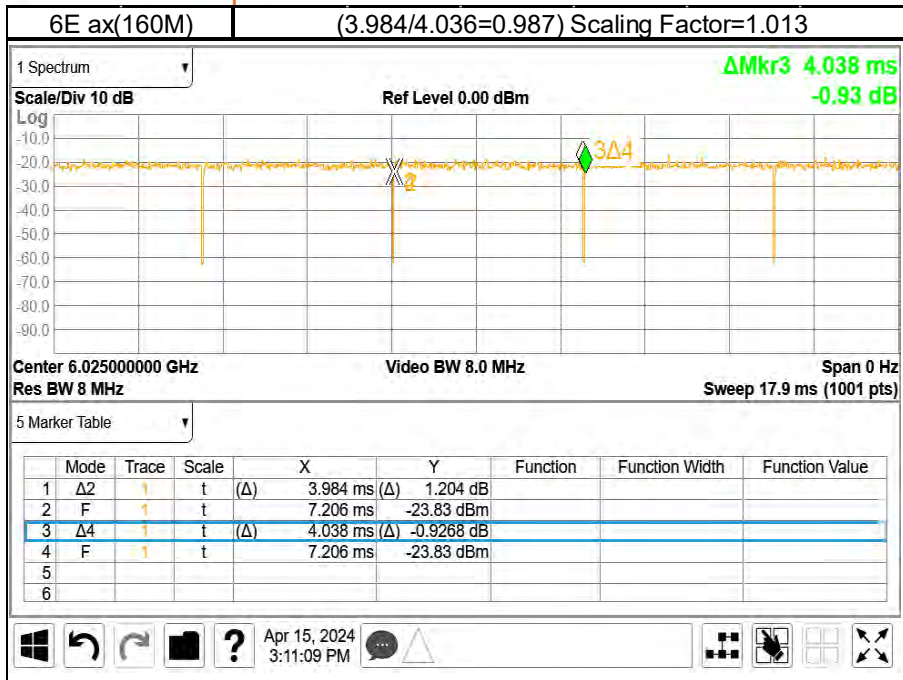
| 6E ax(160M) | (3.984/4.036=0.987) Scaling Factor=1.013 |
|---|---|

1 Spectrum

ΔMkr3 4.038 ms
-0.93 dB

Scale/Div 10 dB
Ref Level 0.00 dBm
Log
-10.0
-20.0
-30.0
-40.0
-50.0
-60.0
-70.0
-80.0
-90.0

X2
3Δ4

Center 6.025000000 GHz
Video BW 8.0 MHz
Span 0 Hz
Res BW 8 MHz
Sweep 17.9 ms (1001 pts)

5 Marker Table

| | Mode | Trace | Scale | X | Y | Function | Function Width | Function Value |
|---|---|---|---|---|---|---|---|---|
| 1 | Δ2 | 1 | t | (Δ) 3.984 ms | (Δ) 1.204 dB | | | |
| 2 | F | 1 | t | 7.206 ms | -23.83 dBm | | | |
| 3 | Δ4 | 1 | t | (Δ) 4.038 ms | (Δ) -0.9268 dB | | | |
| 4 | F | 1 | t | 7.206 ms | -23.83 dBm | | | |
| 5 | | | | | | | | |
| 6 | | | | | | | | |

Apr 15, 2024
3:11:09 PM